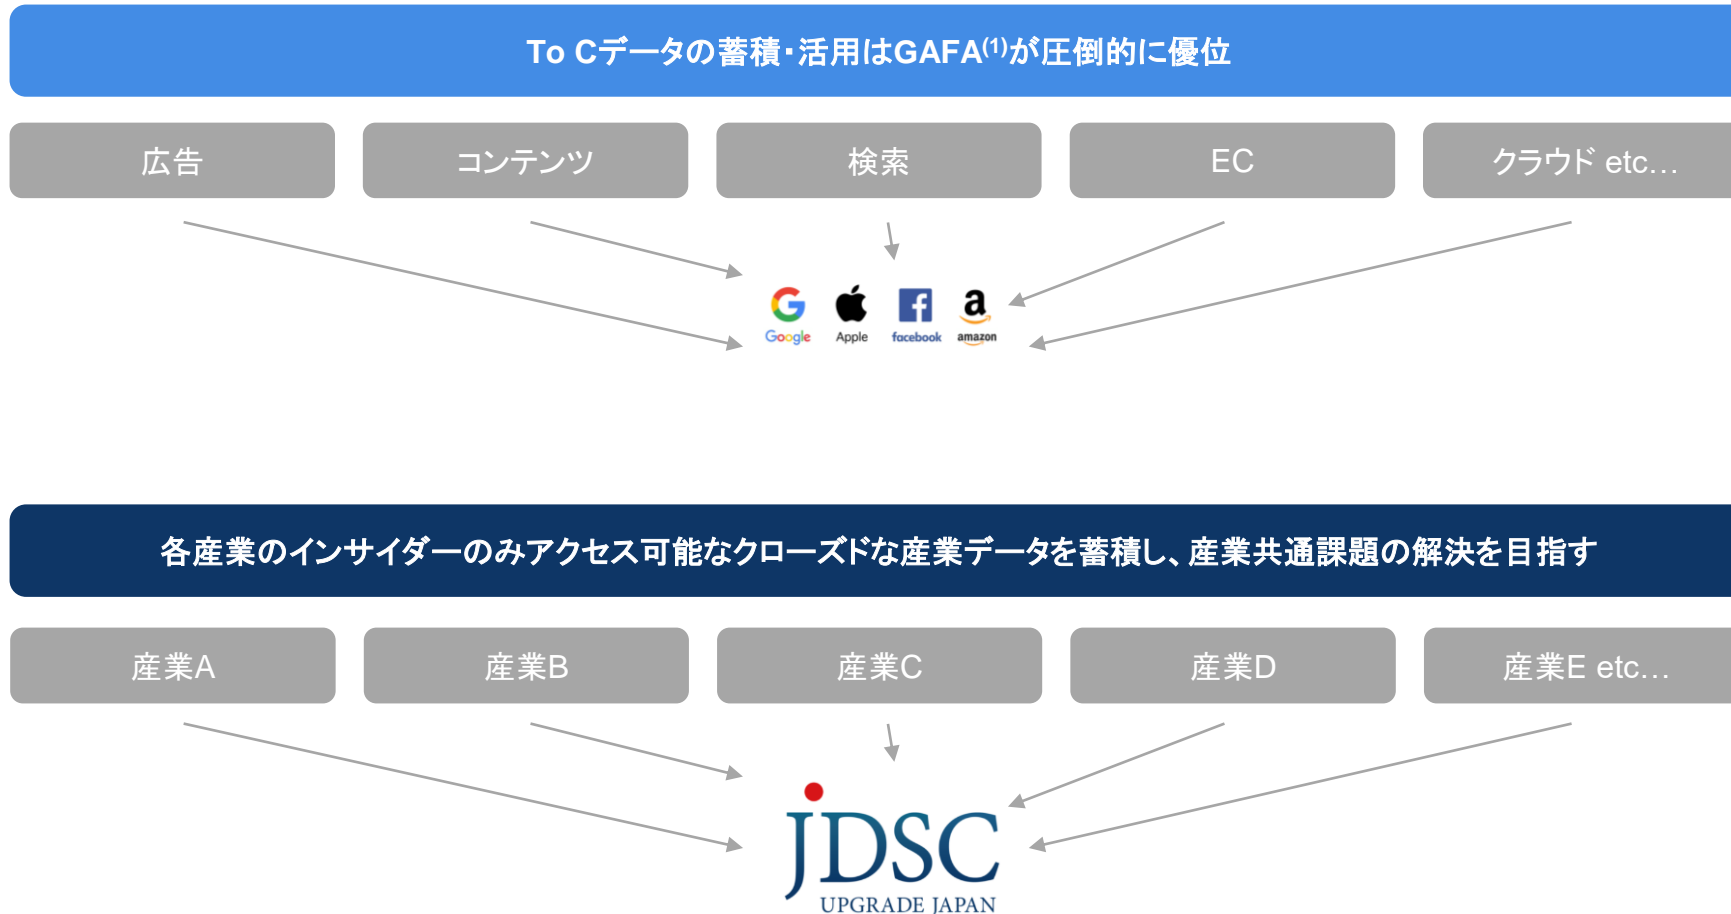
To Cデータの蓄積・活用はGAFA$^{(1)}$が圧倒的に優位

広告

コンテンツ

検索

EC

クラウド etc…

Google Apple facebook amazon

各産業のインサイダーのみアクセス可能なクローズドな産業データを蓄積し、産業共通課題の解決を目指す

産業A

産業B

産業C

産業D

産業E etc…

JDSC
UPGRADE JAPAN